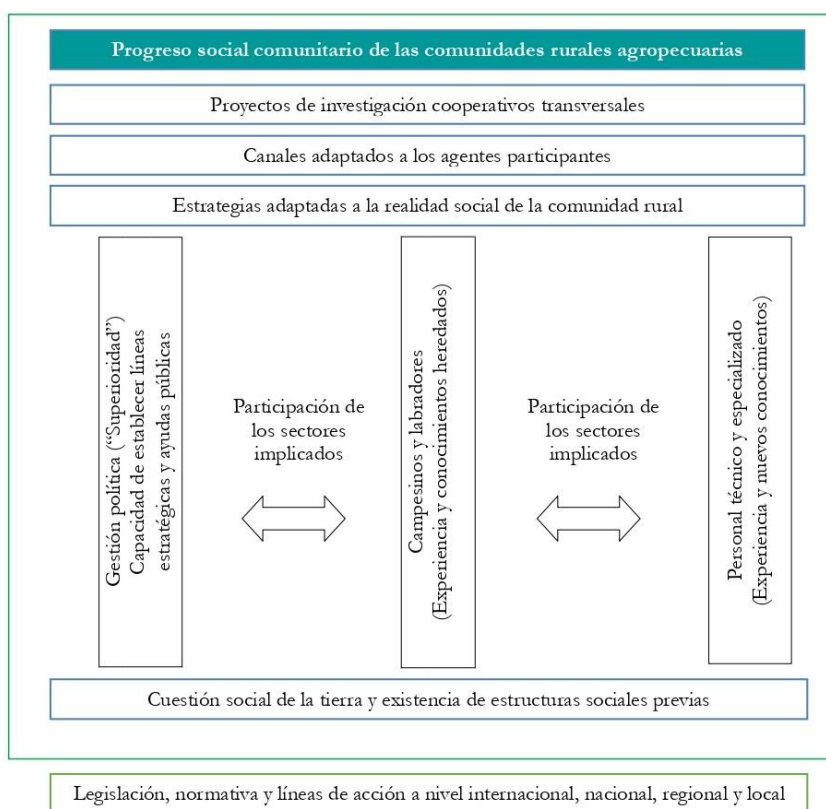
Progreso social comunitario de las comunidades rurales agropecuarias

Proyectos de investigación cooperativos transversales

Canales adaptados a los agentes participantes

Estrategias adaptadas a la realidad social de la comunidad rural

Gestión política ("Superioridad") Capacidad de establecer líneas estratégicas y ayudas públicas

Participación de los sectores implicados

Campesinos y labradores (Experiencia y conocimientos heredados)

Participación de los sectores implicados

Personal técnico y especializado (Experiencia y nuevos conocimientos)

Cuestión social de la tierra y existencia de estructuras sociales previas

Legislación, normativa y líneas de acción a nivel internacional, nacional, regional y local